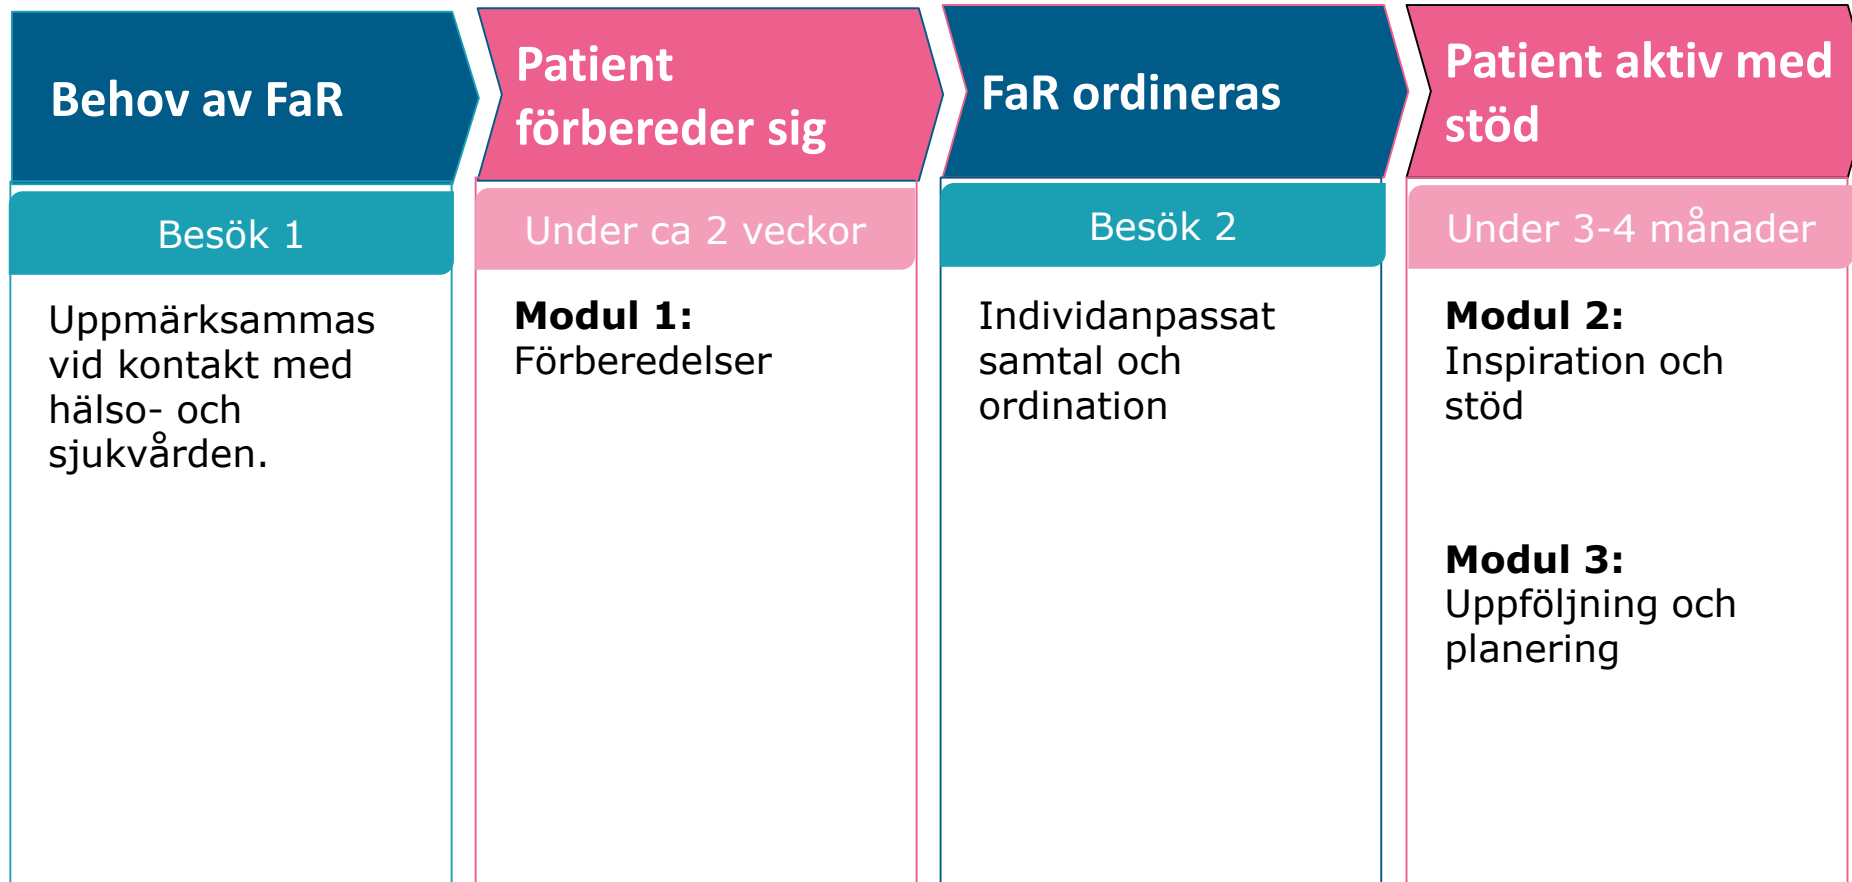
Behov av FaR

Besök 1

Uppmärksammas vid kontakt med hälso- och sjukvården.

Patient förbereder sig

Under ca 2 veckor

**Modul 1:**
Förberedelser

FaR ordineras

Besök 2

Individanpassat samtal och ordination

Patient aktiv med stöd

Under 3-4 månader

**Modul 2:**
Inspiration och stöd

**Modul 3:**
Uppföljning och planering